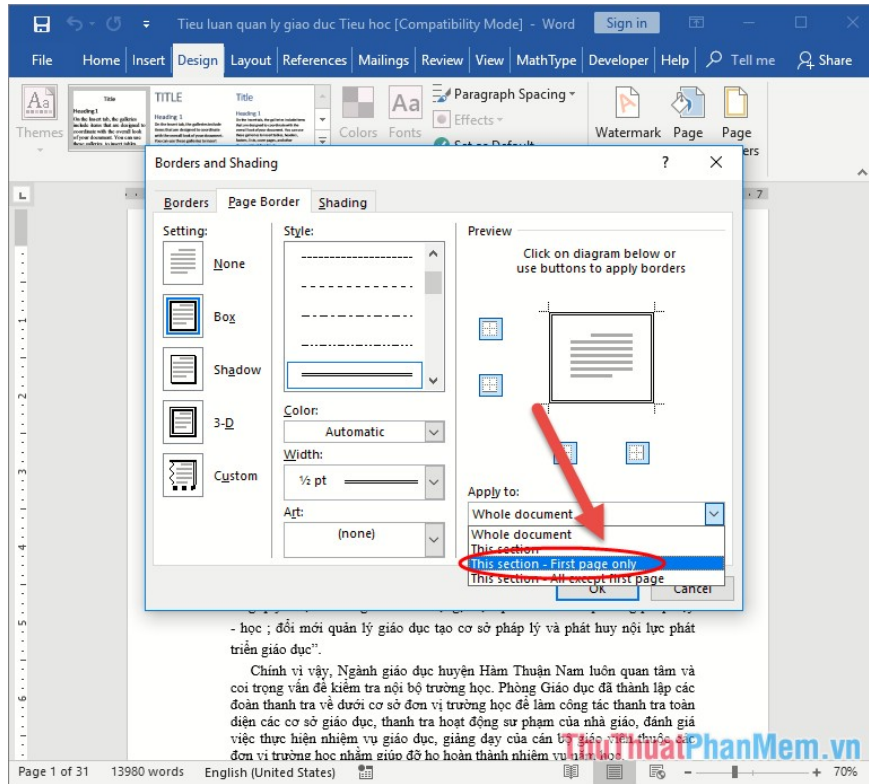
Tieu luan quan ly giao duc Tieu hoc [Compatibility Mode] - Word Sign in

File Home Insert Design Layout References Mailings Review View MathType Developer Help Tell me Share

Themes TITLE Title Heading 1 Colors Fonts Paragraph Spacing Effects Watermark Page Page

Borders and Shading ? ✕

Borders Page Border Shading

Setting: None Box Shadow 3-D Custom

Style:

Color: Automatic

Width: ½ pt

Art: (none)

Preview

Click on diagram below or use buttons to apply borders

Apply to:

Whole document

Whole document
This section
This section - First page only
This section - All except first page

OK Cancel

- học ; đổi mới quản lý giáo dục tạo cơ sở pháp lý và phát huy nội lực phát triển giáo dục".

Chính vì vậy, Ngành giáo dục huyện Hàm Thuận Nam luôn quan tâm và coi trọng vấn đề kiểm tra nội bộ trường học. Phòng Giáo dục đã thành lập các đoàn thanh tra về dưới cơ sở đơn vị trường học để làm công tác thanh tra toàn diện các cơ sở giáo dục, thanh tra hoạt động sư phạm của nhà giáo, đánh giá việc thực hiện nhiệm vụ giáo dục, giảng dạy của cán bộ giáo viên thuộc các đơn vị trường học nhằm giúp đỡ họ hoàn thành nhiệm vụ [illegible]

Page 1 of 31 13980 words English (United States) 70%

ThuThuatPhanMem.vn